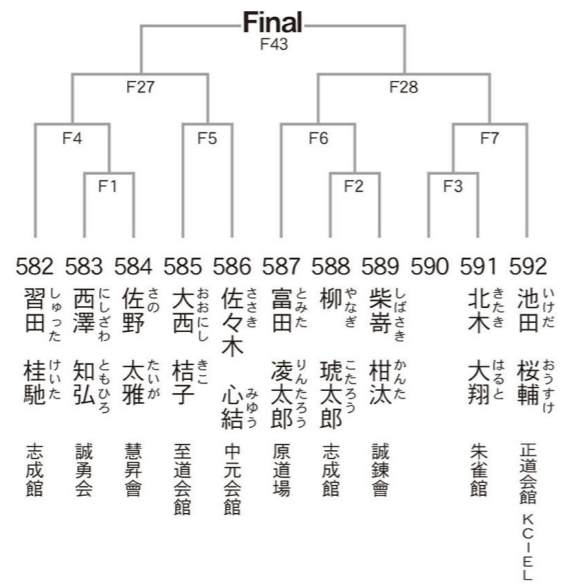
Final
F43
F27
F28
F4
F5
F6
F7
F1
F2
F3

582 習田 しゅった 桂馳 けいた 志成館
583 西澤 にしざわ 知弘 ともひろ 誠勇会
584 佐野 さの 太雅 たいが 慧昇會
585 大西 おおにし 桔子 きこ 至道会館
586 佐々木 ささき 心結 みゆう 中元会館
587 富田 とみた 凌太郎 りんたろう 原道場
588 柳 やなぎ 琥太郎 こたろう 志成館
589 柴嵜 しばさき 柑汰 かんた 誠錬會
590
591 北木 きたき 大翔 はると 朱雀館
592 池田 いけだ 桜輔 おうすけ 正道会館 KCIEL